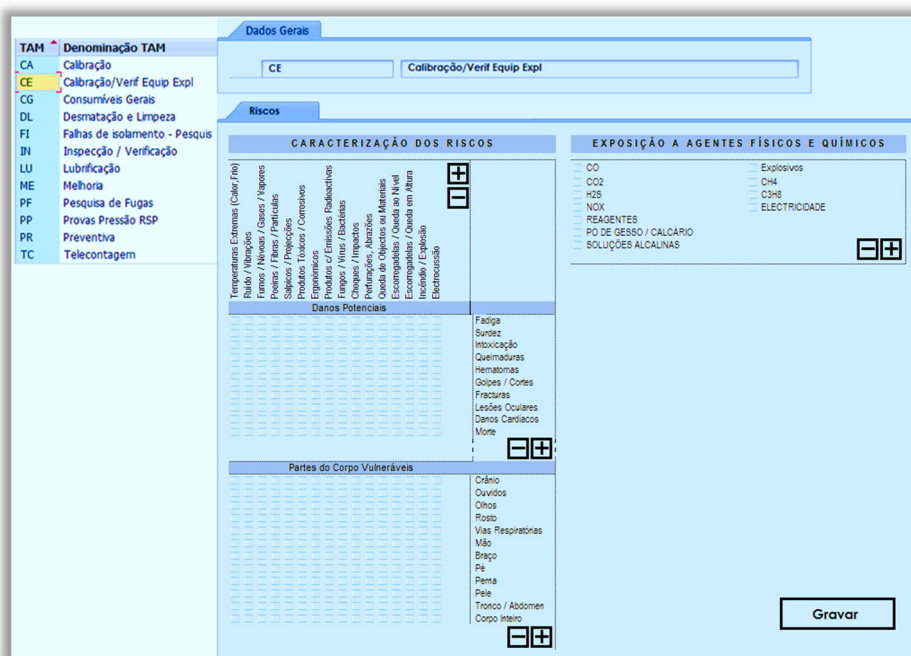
| TAM | Denominação TAM |
|---|---|
| CA | Calibração |
| CE | Calibração/Verif Equip Expl |
| CG | Consumíveis Gerais |
| DL | Desmatação e Limpeza |
| FI | Falhas de isolamento - Pesquis |
| IN | Inspecção / Verificação |
| LU | Lubrificação |
| ME | Melhoria |
| PF | Pesquisa de Fugas |
| PP | Provas Pressão RSP |
| PR | Preventiva |
| TC | Telecontagem |

Dados Gerais

CE

Calibração/Verif Equip Expl

Riscos

CARACTERIZAÇÃO DOS RISCOS

Temperaturas Extremas (Calor, Frio)
Ruído / Vibrações
Fumos / Névoas / Gases / Vapores
Poeiras / Fibras / Partículas
Salpicos / Projecções
Produtos Tóxicos / Corrosivos
Ergonómicos
Produtos c/ Emissões Radioactivas
Fungos / Vírus / Bactérias
Choques / Impactos
Perfurações, Abrazões
Queda de Objectos ou Materiais
Escorregadelas / Queda ao Nível
Escorregadelas / Queda em Altura
Incêndio / Explosão
Electrocussão

Danos Potenciais

Fadiga
Surdez
Intoxicação
Queimaduras
Hematomas
Golpes / Cortes
Fracturas
Lesões Oculares
Danos Cardíacos
Morte

Partes do Corpo Vulneráveis

Crânio
Ouvidos
Olhos
Rosto
Vias Respiratórias
Mão
Braço
Pé
Perna
Pele
Tronco / Abdomen
Corpo Inteiro

EXPOSIÇÃO A AGENTES FÍSICOS E QUÍMICOS

CO
CO2
H2S
NOX
REAGENTES
PO DE GESSO / CALCARIO
SOLUÇÕES ALCALINAS

Explosivos
CH4
C3H8
ELECTRICIDADE

Gravar